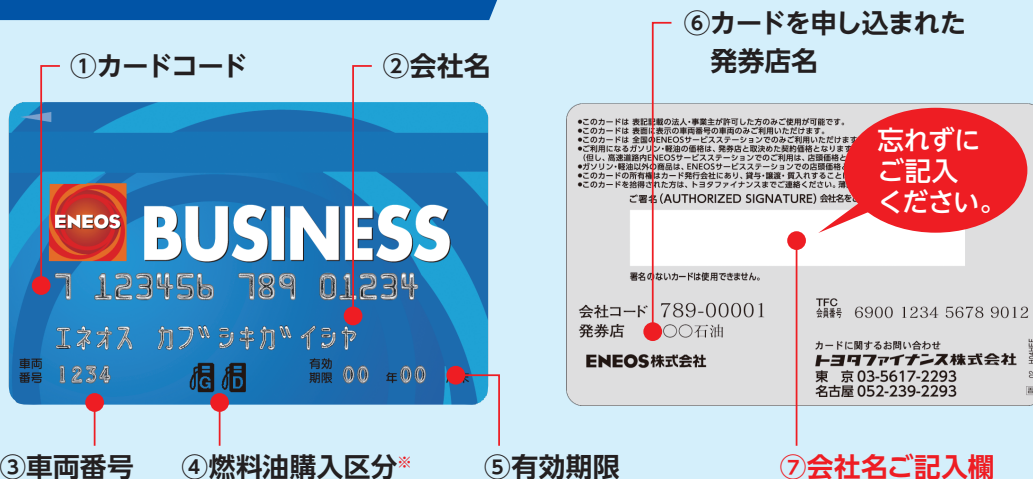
①カードコード

②会社名

ENEOS BUSINESS

7 123456 789 01234

エネオス カブシキガイシヤ

車両番号 1234

有効期限 00 年 00 月末

③車両番号

④燃料油購入区分※

⑤有効期限

⑥カードを申し込まれた発券店名

●このカードは 表記記載の法人・事業主が許可した方のみご使用が可能です。
●このカードは 表面に表示の車両番号の車両のみご利用いただけます。
●このカードは 全国のENEOSサービスステーションでのみご利用いただけます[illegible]
●ご利用になるガソリン・軽油の価格は、発券店と取決めた契約価格となります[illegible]
（但し、高速道路内ENEOSサービスステーションでのご利用は、店頭価格と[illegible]
●ガソリン・軽油以外の商品は、ENEOSサービスステーションでの店頭価格と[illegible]
●このカードの所有権はカード発行会社にあり、貸与・譲渡・質入れすることは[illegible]
●このカードを拾得された方は、トヨタファイナンスまでご連絡ください。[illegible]

ご署名(AUTHORIZED SIGNATURE) 会社名を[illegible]

忘れずにご記入ください。

署名のないカードは使用できません。

会社コード 789-00001
発券店 ○○石油

ENEOS株式会社

TFC 会員番号 6900 1234 5678 9012

カードに関するお問い合わせ
トヨタファイナンス株式会社
東 京 03-5617-2293
名古屋 052-239-2293

⑦会社名ご記入欄